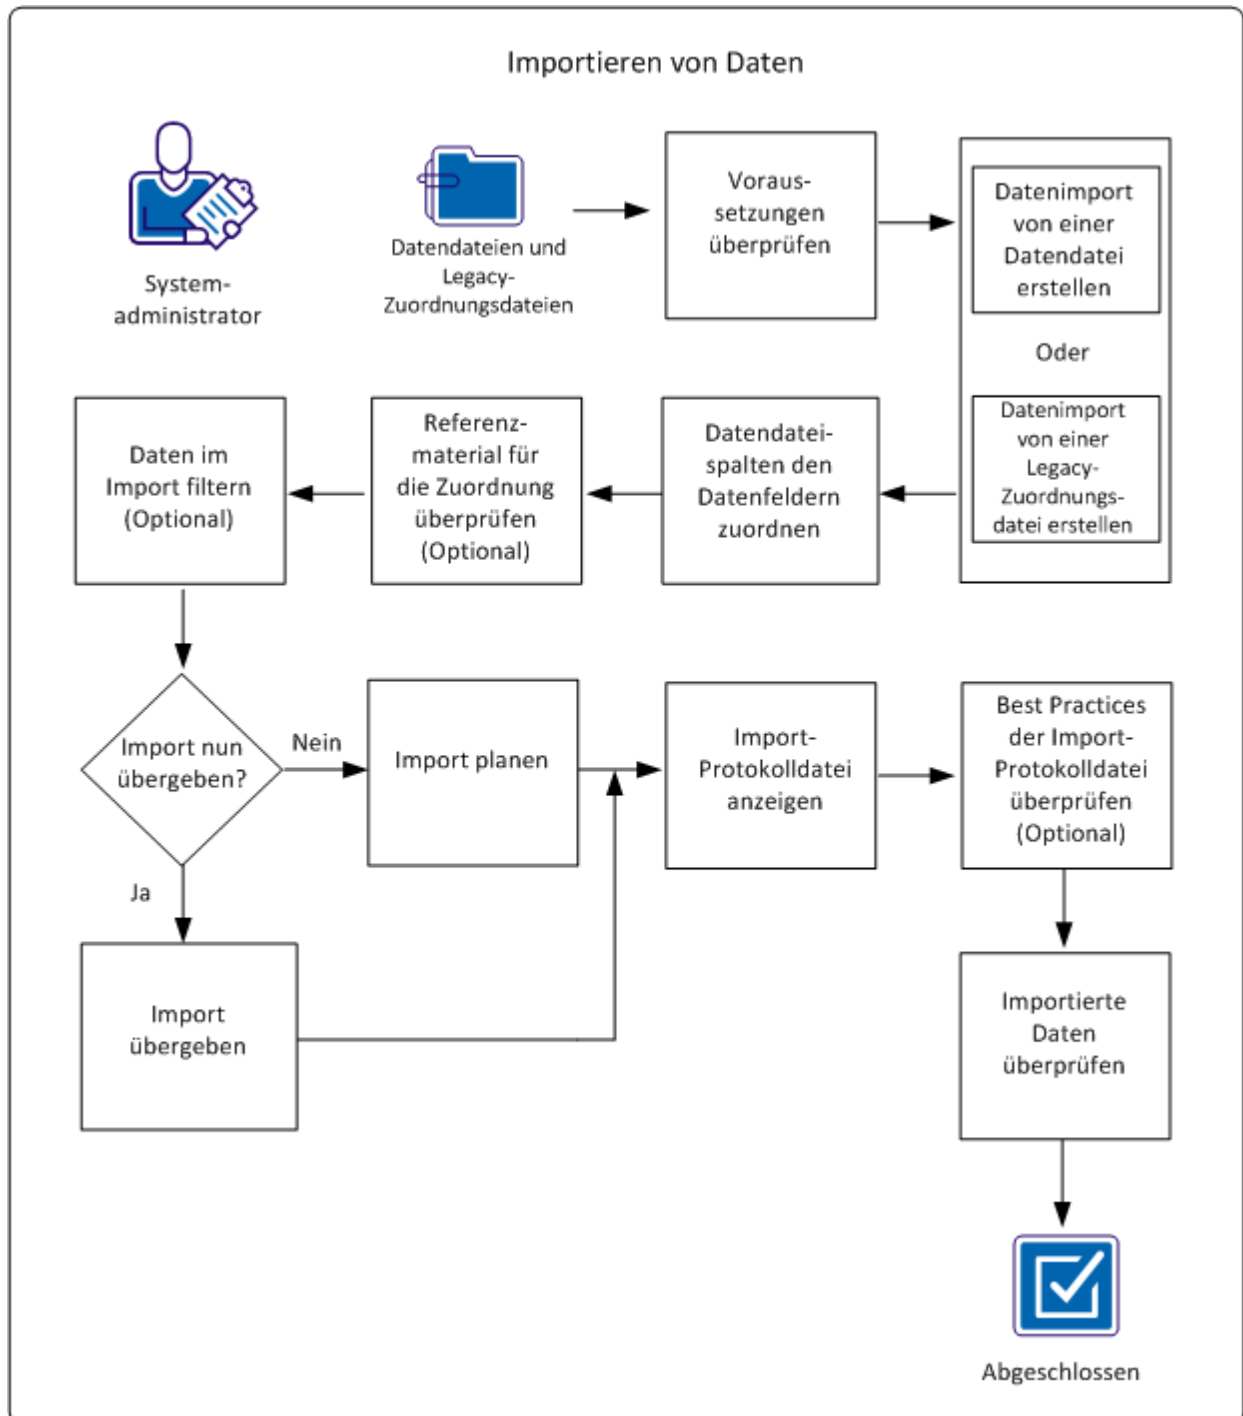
Importieren von Daten

Systemadministrator

Datendateien und Legacy-Zuordnungsdateien

Voraussetzungen überprüfen

Datenimport von einer Datendatei erstellen

Oder

Datenimport von einer Legacy-Zuordnungsdatei erstellen

Datendateispalten den Datenfeldern zuordnen

Referenzmaterial für die Zuordnung überprüfen (Optional)

Daten im Import filtern (Optional)

Import nun übergeben?

Nein

Import planen

Import-Protokolldatei anzeigen

Best Practices der Import-Protokolldatei überprüfen (Optional)

Ja

Import übergeben

Importierte Daten überprüfen

Abgeschlossen